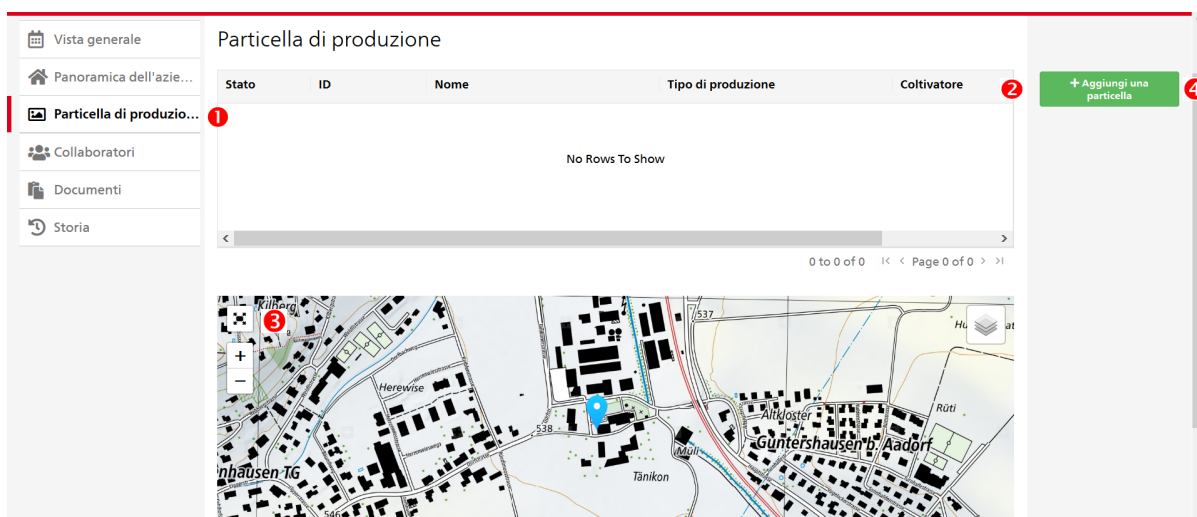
Vista generale
Panoramica dell'azie...
Particella di produzio... 1
Collaboratori
Documenti
Storia

Particella di produzione

| Stato | ID | Nome | Tipo di produzione | Coltivatore |
|---|---|---|---|---|

2

No Rows To Show

0 to 0 of 0 Page 0 of 0

+ Aggiungi una particella 4

3
+
−
Kilberg
Herewise
538
537
Altkloster
Rüti
Guntershausen b. Aadorf
nhausen TG
Tänikon
Müli
Hu
546